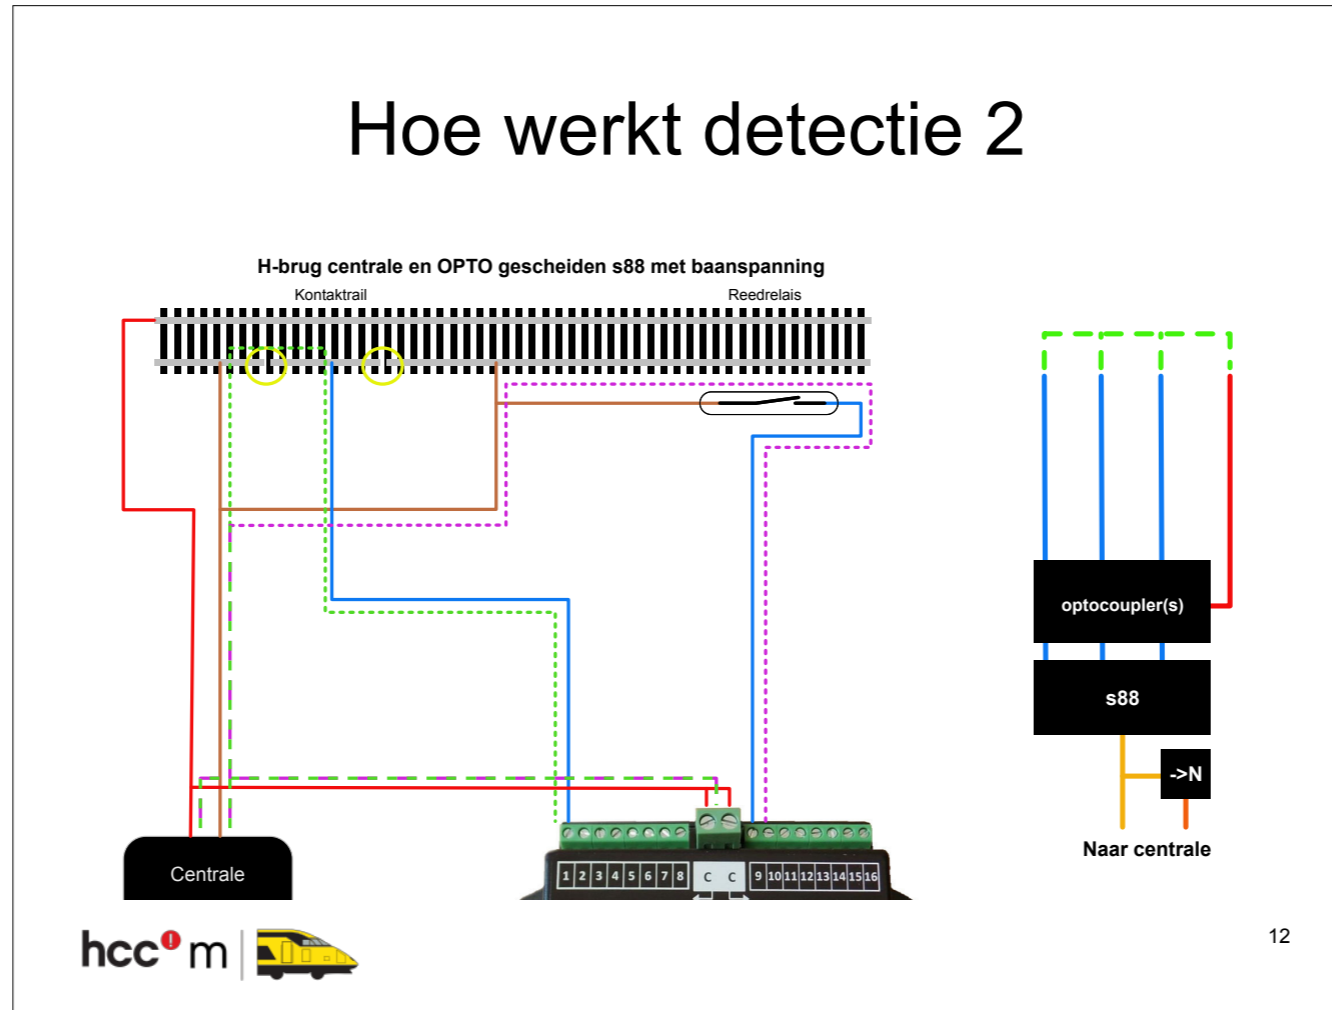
Hoe werkt detectie 2

H-brug centrale en OPTO gescheiden s88 met baanspanning

Kontaktrail

Reedrelais

optocoupler(s)

s88

->N

Naar centrale

Centrale

1 2 3 4 5 6 7 8 C C 9 10 11 12 13 14 15 16

hcc m

12